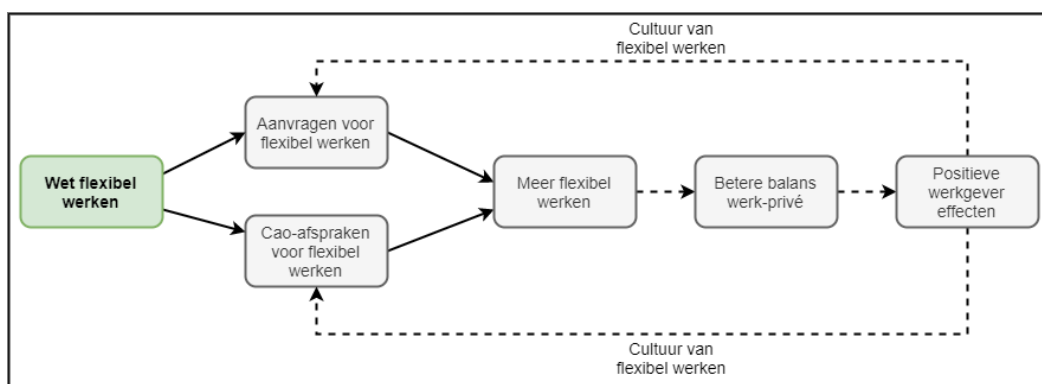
Cultuur van flexibel werken

Wet flexibel werken

Aanvragen voor flexibel werken

Cao-afspraken voor flexibel werken

Meer flexibel werken

Betere balans werk-privé

Positieve werkgever effecten

Cultuur van flexibel werken